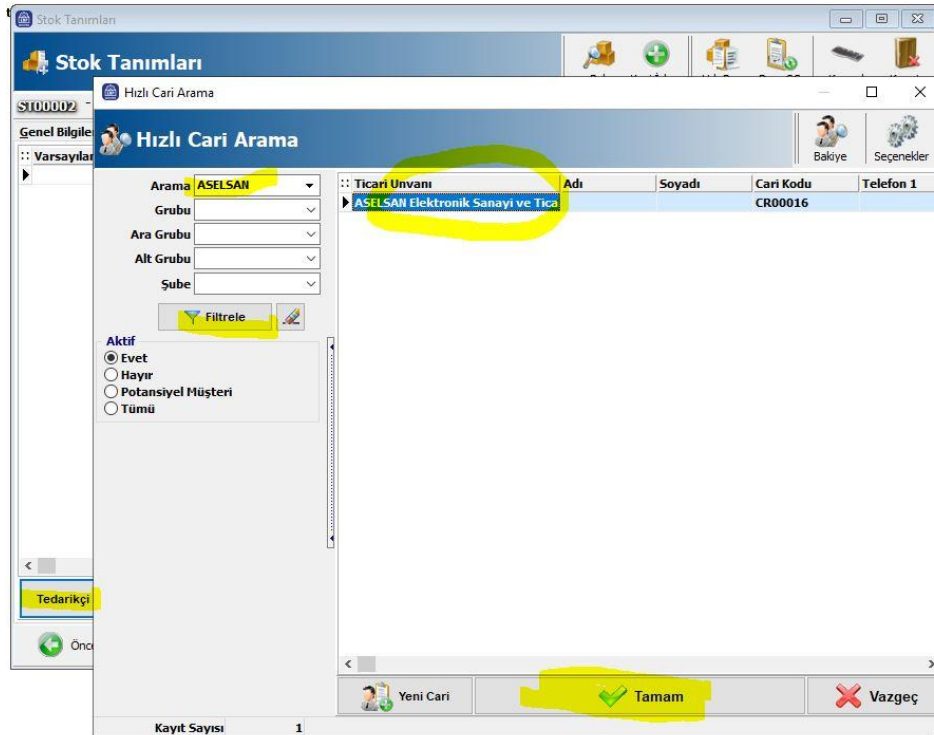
Stok Tanımları

Stok Tanımları

ST00002

Genel Bilgile

:: Varsayılan

Tedarikçi

Önc

Hızlı Cari Arama

Hızlı Cari Arama

Bakiye

Seçenekler

Arama ASELSAN

Grubu

Ara Grubu

Alt Grubu

Şube

Filtrele

Aktif
Evet
Hayır
Potansiyel Müşteri
Tümü

| :: Ticari Unvanı | Adı | Soyadı | Cari Kodu | Telefon 1 |
|---|---|---|---|---|
| ASELSAN Elektronik Sanayi ve Tica | | | CR00016 | |

Yeni Cari

Tamam

Vazgeç

Kayıt Sayısı 1